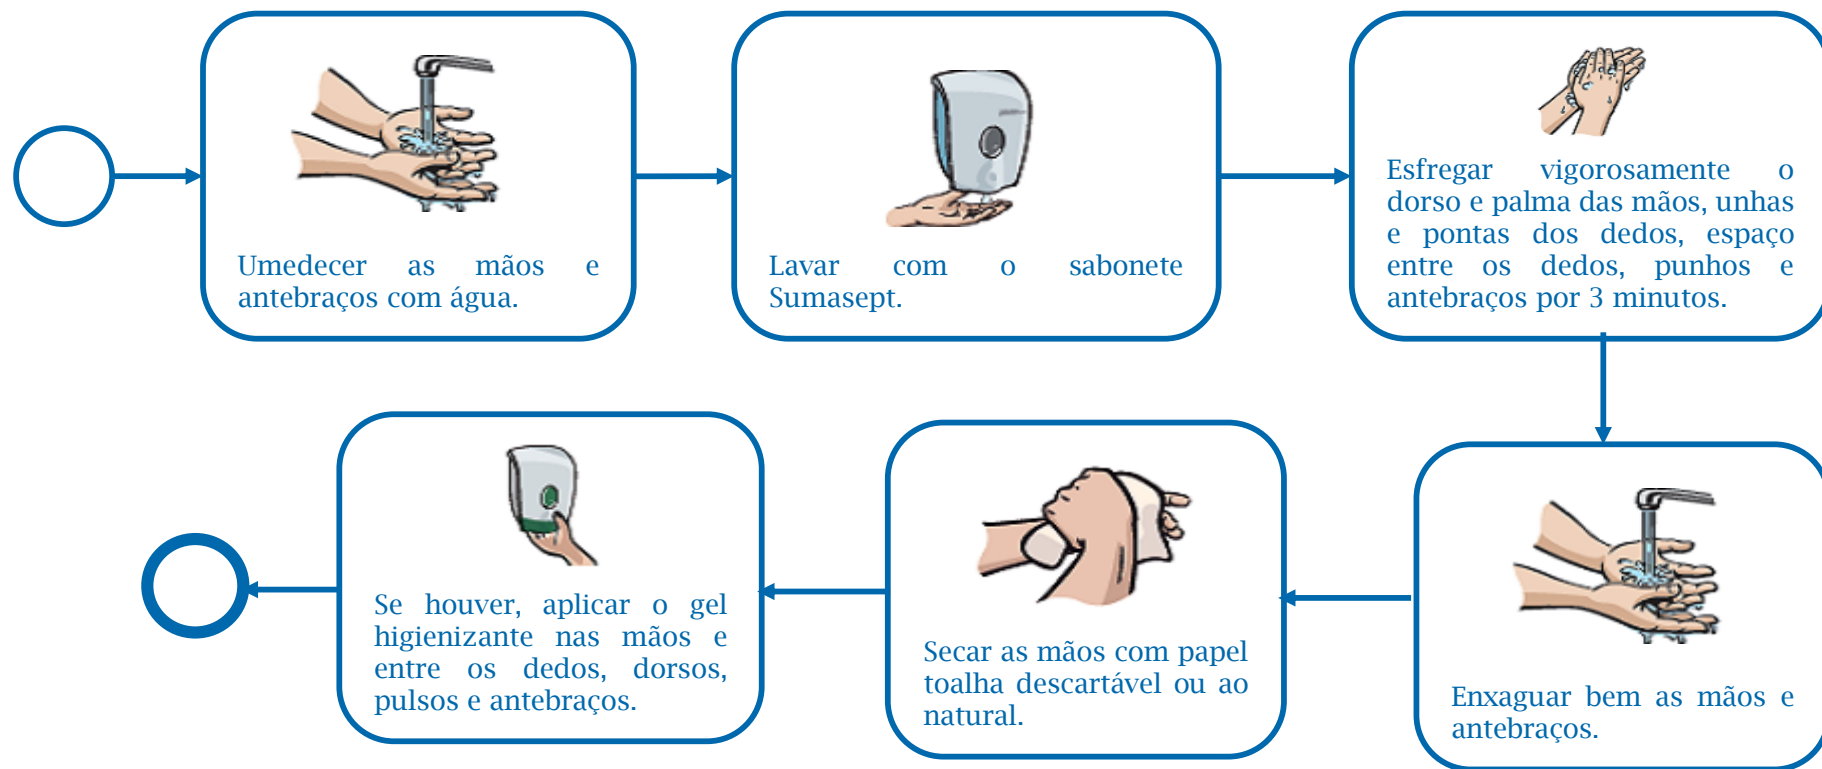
Umedecer as mãos e antebraços com água.

Lavar com o sabonete Sumasept.

Esfregar vigorosamente o dorso e palma das mãos, unhas e pontas dos dedos, espaço entre os dedos, punhos e antebraços por 3 minutos.

Enxaguar bem as mãos e antebraços.

Secar as mãos com papel toalha descartável ou ao natural.

Se houver, aplicar o gel higienizante nas mãos e entre os dedos, dorsos, pulsos e antebraços.